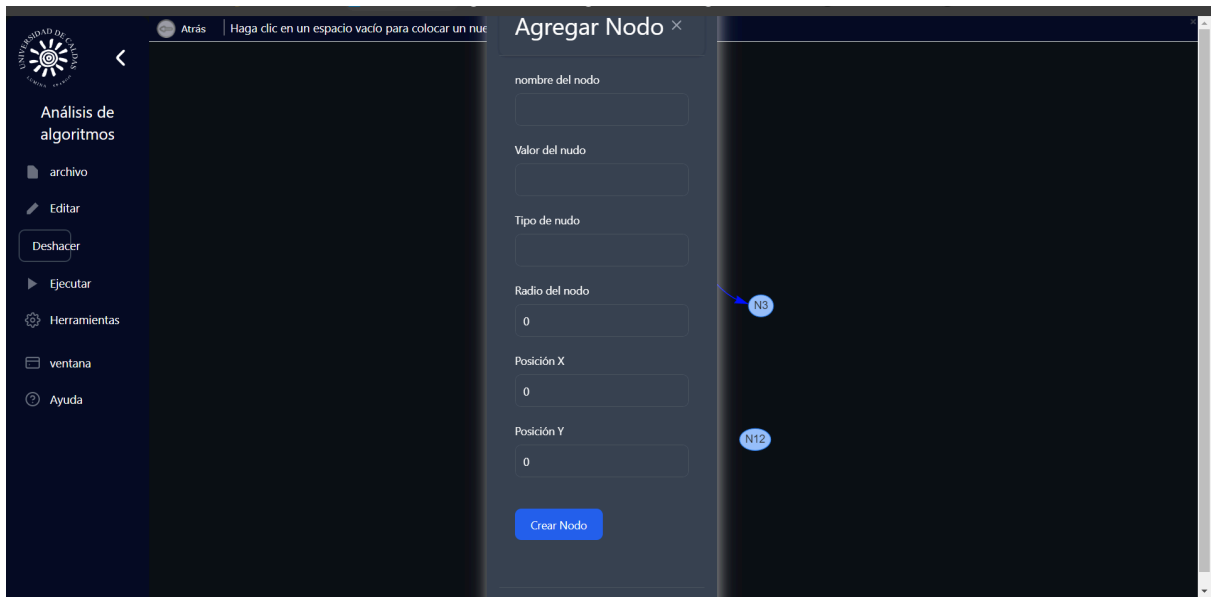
UNIVERSIDAD DE CALDAS

Análisis de algoritmos

archivo

Editar

Deshacer

Ejecutar

Herramientas

ventana

Ayuda

Atrás

Haga clic en un espacio vacío para colocar un nue

Agregar Nodo ×

nombre del nodo

Valor del nudo

Tipo de nudo

Radio del nodo

0

Posición X

0

Posición Y

0

Crear Nodo

N3

N12